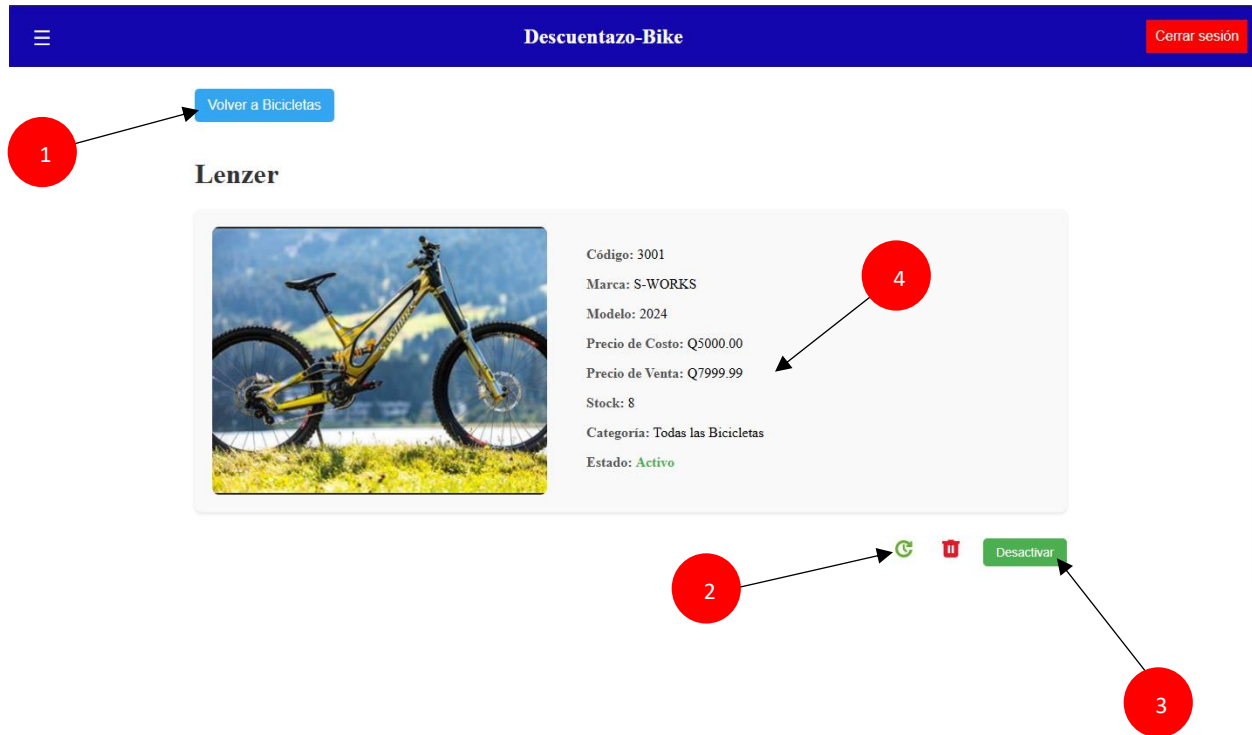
☰ Descuentazo-Bike Cerrar sesión

Volver a Bicicletas

1

Lenzer

Código: 3001
Marca: S-WORKS
Modelo: 2024
Precio de Costo: Q5000.00
Precio de Venta: Q7999.99
Stock: 8
Categoría: Todas las Bicicletas
Estado: Activo

4

Desactivar

2

3